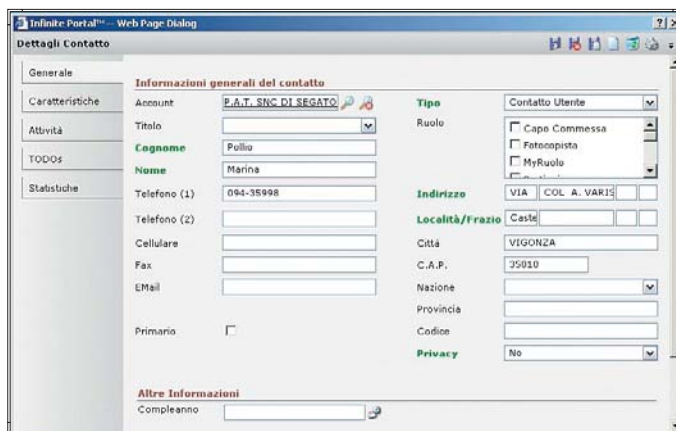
Infinite Portal™ -- Web Page Dialog

?

Dettagli Contatto

Generale

Caratteristiche

Attività

TODOs

Statistiche

Informazioni generali del contatto

Account P.A.T. SNC DI SEGATO

Tipo Contatto Uterite

Titolo

Ruolo

Capo Commessa

Fotocopista

MyRuolo

Cognome Pollio

Nome Marina

Telefono (1) 094-35998

Indirizzo VIA COL A. VARIS

Telefono (2)

Località/Frazio Caste

Cellulare

Città VIGONZA

Fax

C.A.P. 35010

EMail

Nazione

Provincia

Primario

Codice

Privacy No

Altre Informazioni

Compleanno